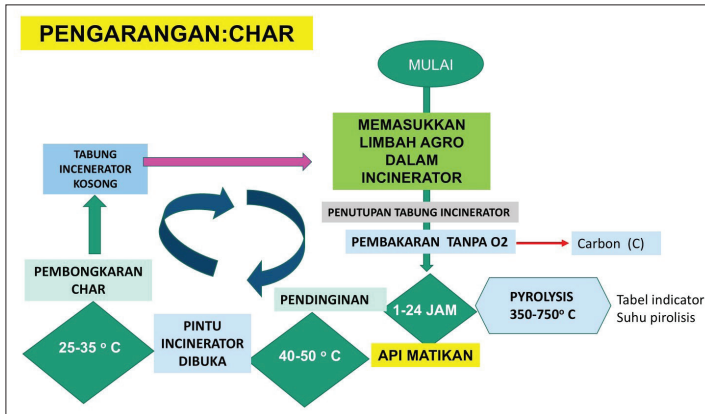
PENGARANGAN:CHAR

MULAI

MEMASUKKAN LIMBAH AGRO DALAM INCINERATOR

TABUNG INCENERATOR KOSONG

PENUTUPAN TABUNG INCINERATOR

PEMBAKARAN TANPA O2

Carbon (C)

PEMBONGKARAN CHAR

PENDINGINAN

1-24 JAM

PYROLYSIS 350-750$^{o}$ C

Tabel indicator Suhu pirolisis

25-35 $^{o}$ C

PINTU INCINERATOR DIBUKA

40-50 $^{o}$ C

API MATIKAN